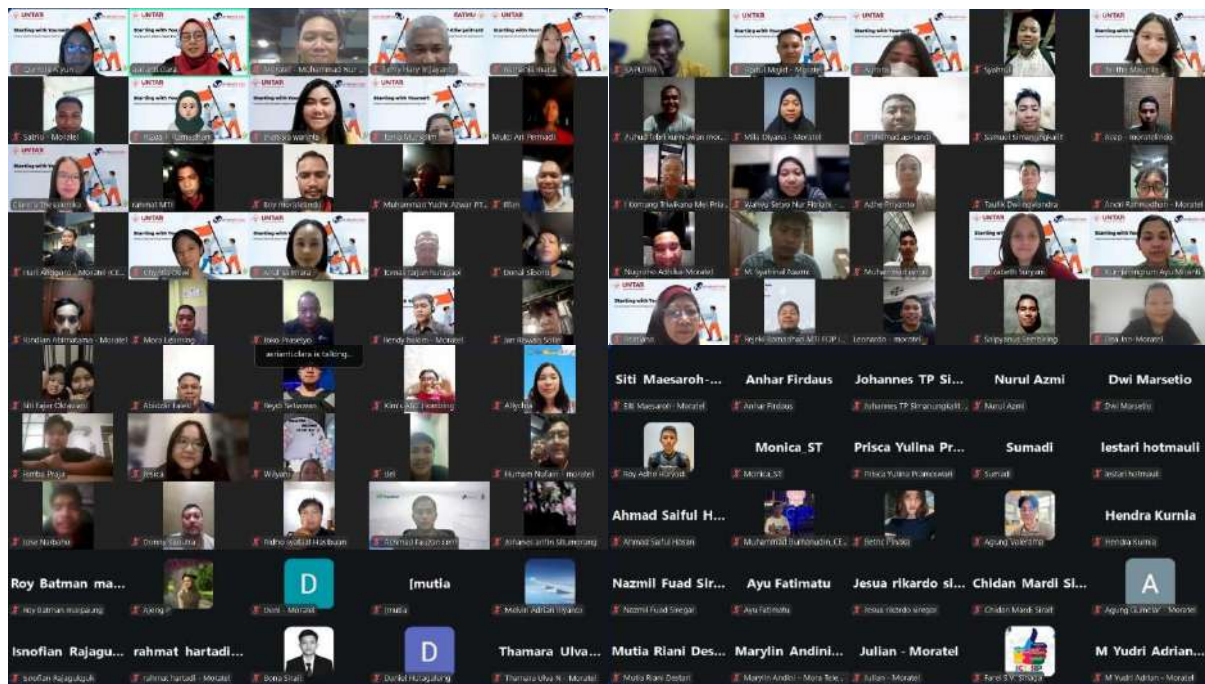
UNTAR
Starting with Yourself
Muti Ari Permadi
Satria - Moratel
rahmat MTI
Boy Morateledu
Muhammad Yudhi Azwar PT...
Kemas Fajar Nurtagaj
Donal Siboro
Ilondian Abimatama - Moratel
Joko Prasetyo
Hendy Isakim - Moratel
Jan Rewan Sober
aeriantidara is talking...
Siti Fajar Oktaviani
Yoyo Setiawan
Alycha
Hemba Praja
Jesica
Wilyam
del
Humam Nufam - moratel
Jose Nadeak
Rafly Maulana
Septian Wardhana
Farel S.V. Siregar
Fajar Adinegoro - Moratel
Roy Batman ma...
Roy Batman marpaung
D
Devi - Moratel
Imutia
Imutia
Thamara Ulva...
Thamara Ulva N - Moratel
Isnofian Rajagu...
Isnofian Rajagukguk
rahmat hartadi...
rahmat hartadi - Moratel
Boni Sirait
D
Daniel Hutagalung
SAPUTRA
Syahrul
Aurelia Maurita
Mila Diyanti - Moratel
Samuel Simangunsong
Adhe Priyanto
Taufik Dwi Nugraha
Nugroho Adhika Moratel
M. Syahrizal Naomi
Muhammad Ayubi
Siti Maesaroh -...
Siti Maesaroh - Moratel
Anhar Firdaus
Anhar Firdaus
Johannes TP Si...
Johannes TP Simanungkalit
Nurul Azmi
Nurul Azmi
Dwi Marsetio
Dwi Marsetio
Monica_ST
Monica_ST
Prisca Yulina Pr...
Prisca Yulina Pramesward
Sumadi
Sumadi
lestari hotmauli
lestari hotmauli
Ahmad Saiful H...
Ahmad Saiful Hosan
Agung Valentino
Hendra Kurnia
Hendra Kurnia
Nazmil Fuad Sir...
Nazmil Fuad Siregar
Ayu Fatimatu
Ayu Fatimatu
Jesua rikardo si...
Jesua rikardo siregar
Chidan Mardi Si...
Chidan Mardi Sirait
A
Agung Gumelar - Moratel
Mutia Riani Des...
Mutia Riani Destari
Marylin Andini...
Julian - Moratel
Julian - Moratel
M Yudri Adrian...
M Yudri Adrian - Moratel